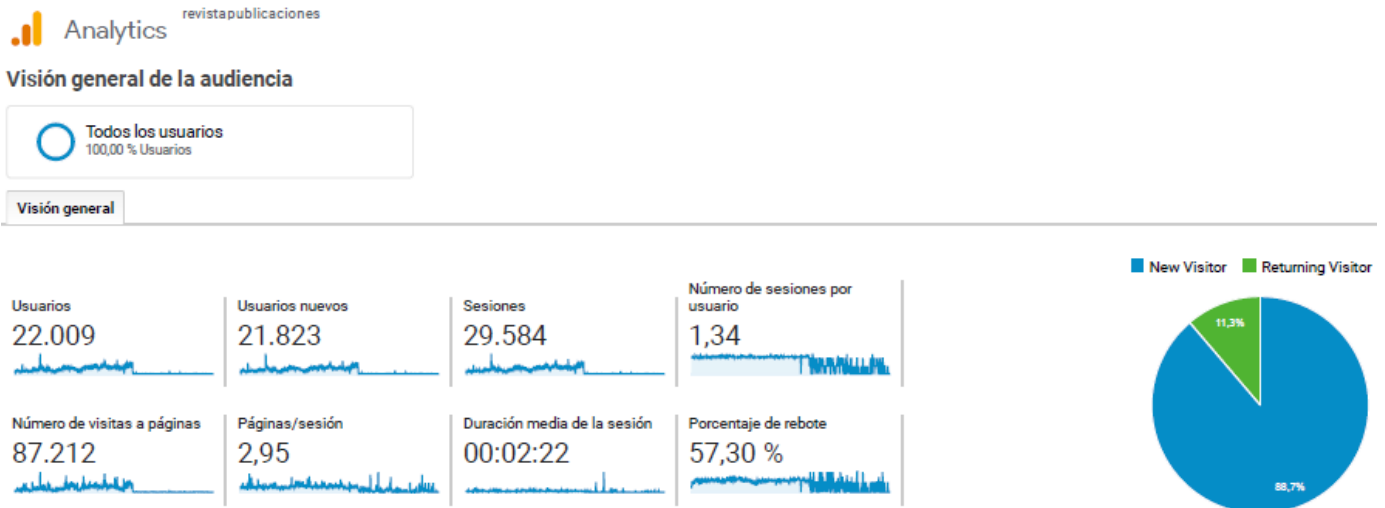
Analytics revistapublicaciones

Visión general de la audiencia

Todos los usuarios
100,00 % Usuarios

Visión general

New Visitor Returning Visitor

Usuarios
22.009

Usuarios nuevos
21.823

Sesiones
29.584

Número de sesiones por usuario
1,34

Número de visitas a páginas
87.212

Páginas/sesión
2,95

Duración media de la sesión
00:02:22

Porcentaje de rebote
57,30 %

11,3%

88,7%